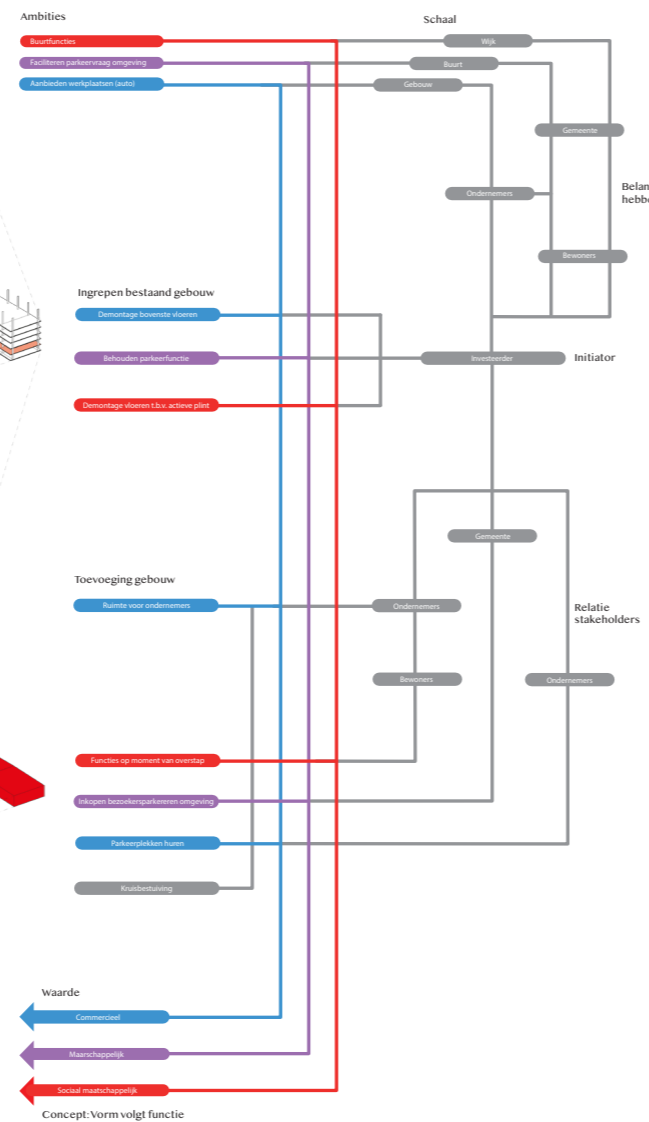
Ambities

Buurtfuncties

Faciliteren parkeervraag omgeving

Aanbieden werkplaatsen (auto)

Schaal

Wijk

Buurt

Gebouw

Gemeente

Ondernemers

Belan
hebbe

Bewoners

Ingrepen bestaand gebouw

Demontage bovenste vloeren

Behouden parkeerfunctie

Investeerder

Initiator

Demontage vloeren t.b.v. actieve plint

Gemeente

Toevoeging gebouw

Ruimte voor ondernemers

Ondernemers

Relatie stakeholders

Bewoners

Ondernemers

Functies op moment van overstap

Inkopen bezoekersparkereren omgeving

Parkeerplekken huren

Kruisbestuiving

Waarde

Commercieel

Maarschappelijk

Sociaal maatschappelijk

Concept: Vorm volgt functie